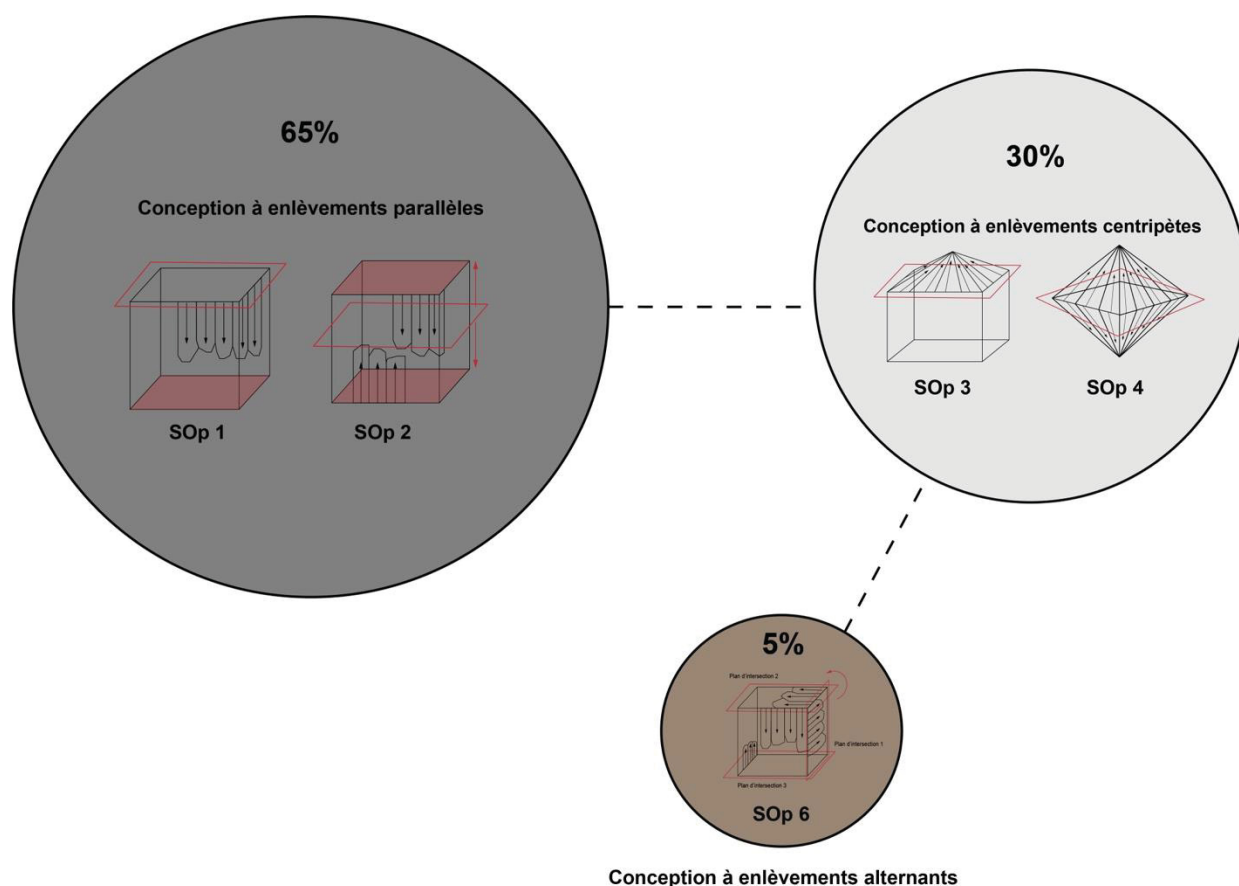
65%

Conception à enlèvements parallèles

SOp 1

SOp 2

30%

Conception à enlèvements centripètes

SOp 3

SOp 4

5%

Plan d'intersection 2

Plan d'intersection 1

Plan d'intersection 3

SOp 6

Conception à enlèvements alternants